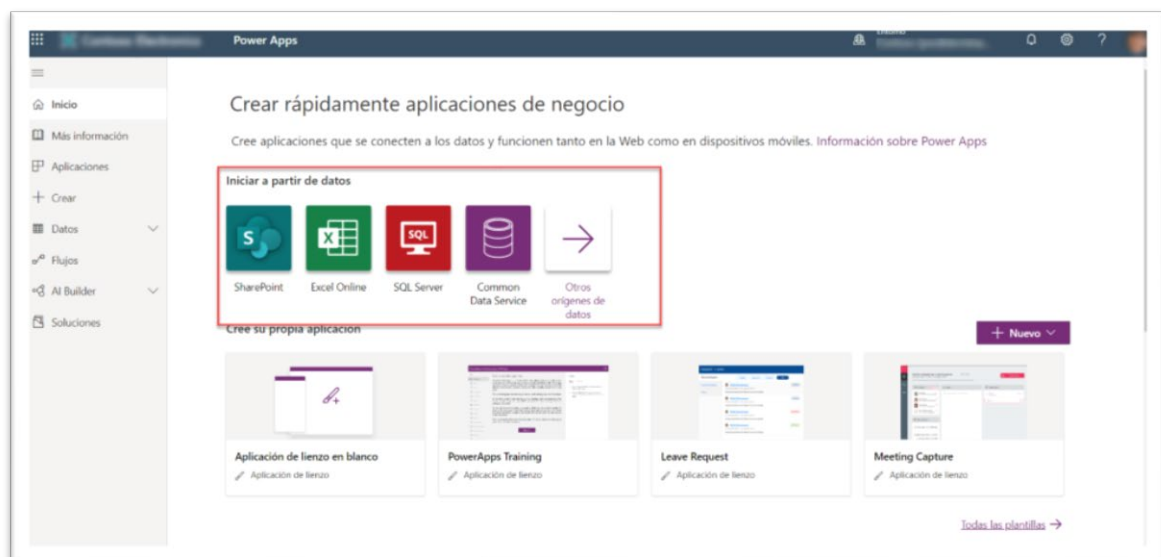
Power Apps

Inicio
Más información
Aplicaciones
Crear
Datos
Flujos
AI Builder
Soluciones

Crear rápidamente aplicaciones de negocio

Cree aplicaciones que se conecten a los datos y funcionen tanto en la Web como en dispositivos móviles. Información sobre Power Apps

Iniciar a partir de datos

SharePoint
Excel Online
SQL Server
Common Data Service
Otros orígenes de datos

Cree su propia aplicación

+ Nuevo

Aplicación de lienzo en blanco
Aplicación de lienzo

PowerApps Training
Aplicación de lienzo

Leave Request
Aplicación de lienzo

Meeting Capture
Aplicación de lienzo

Todas las plantillas →